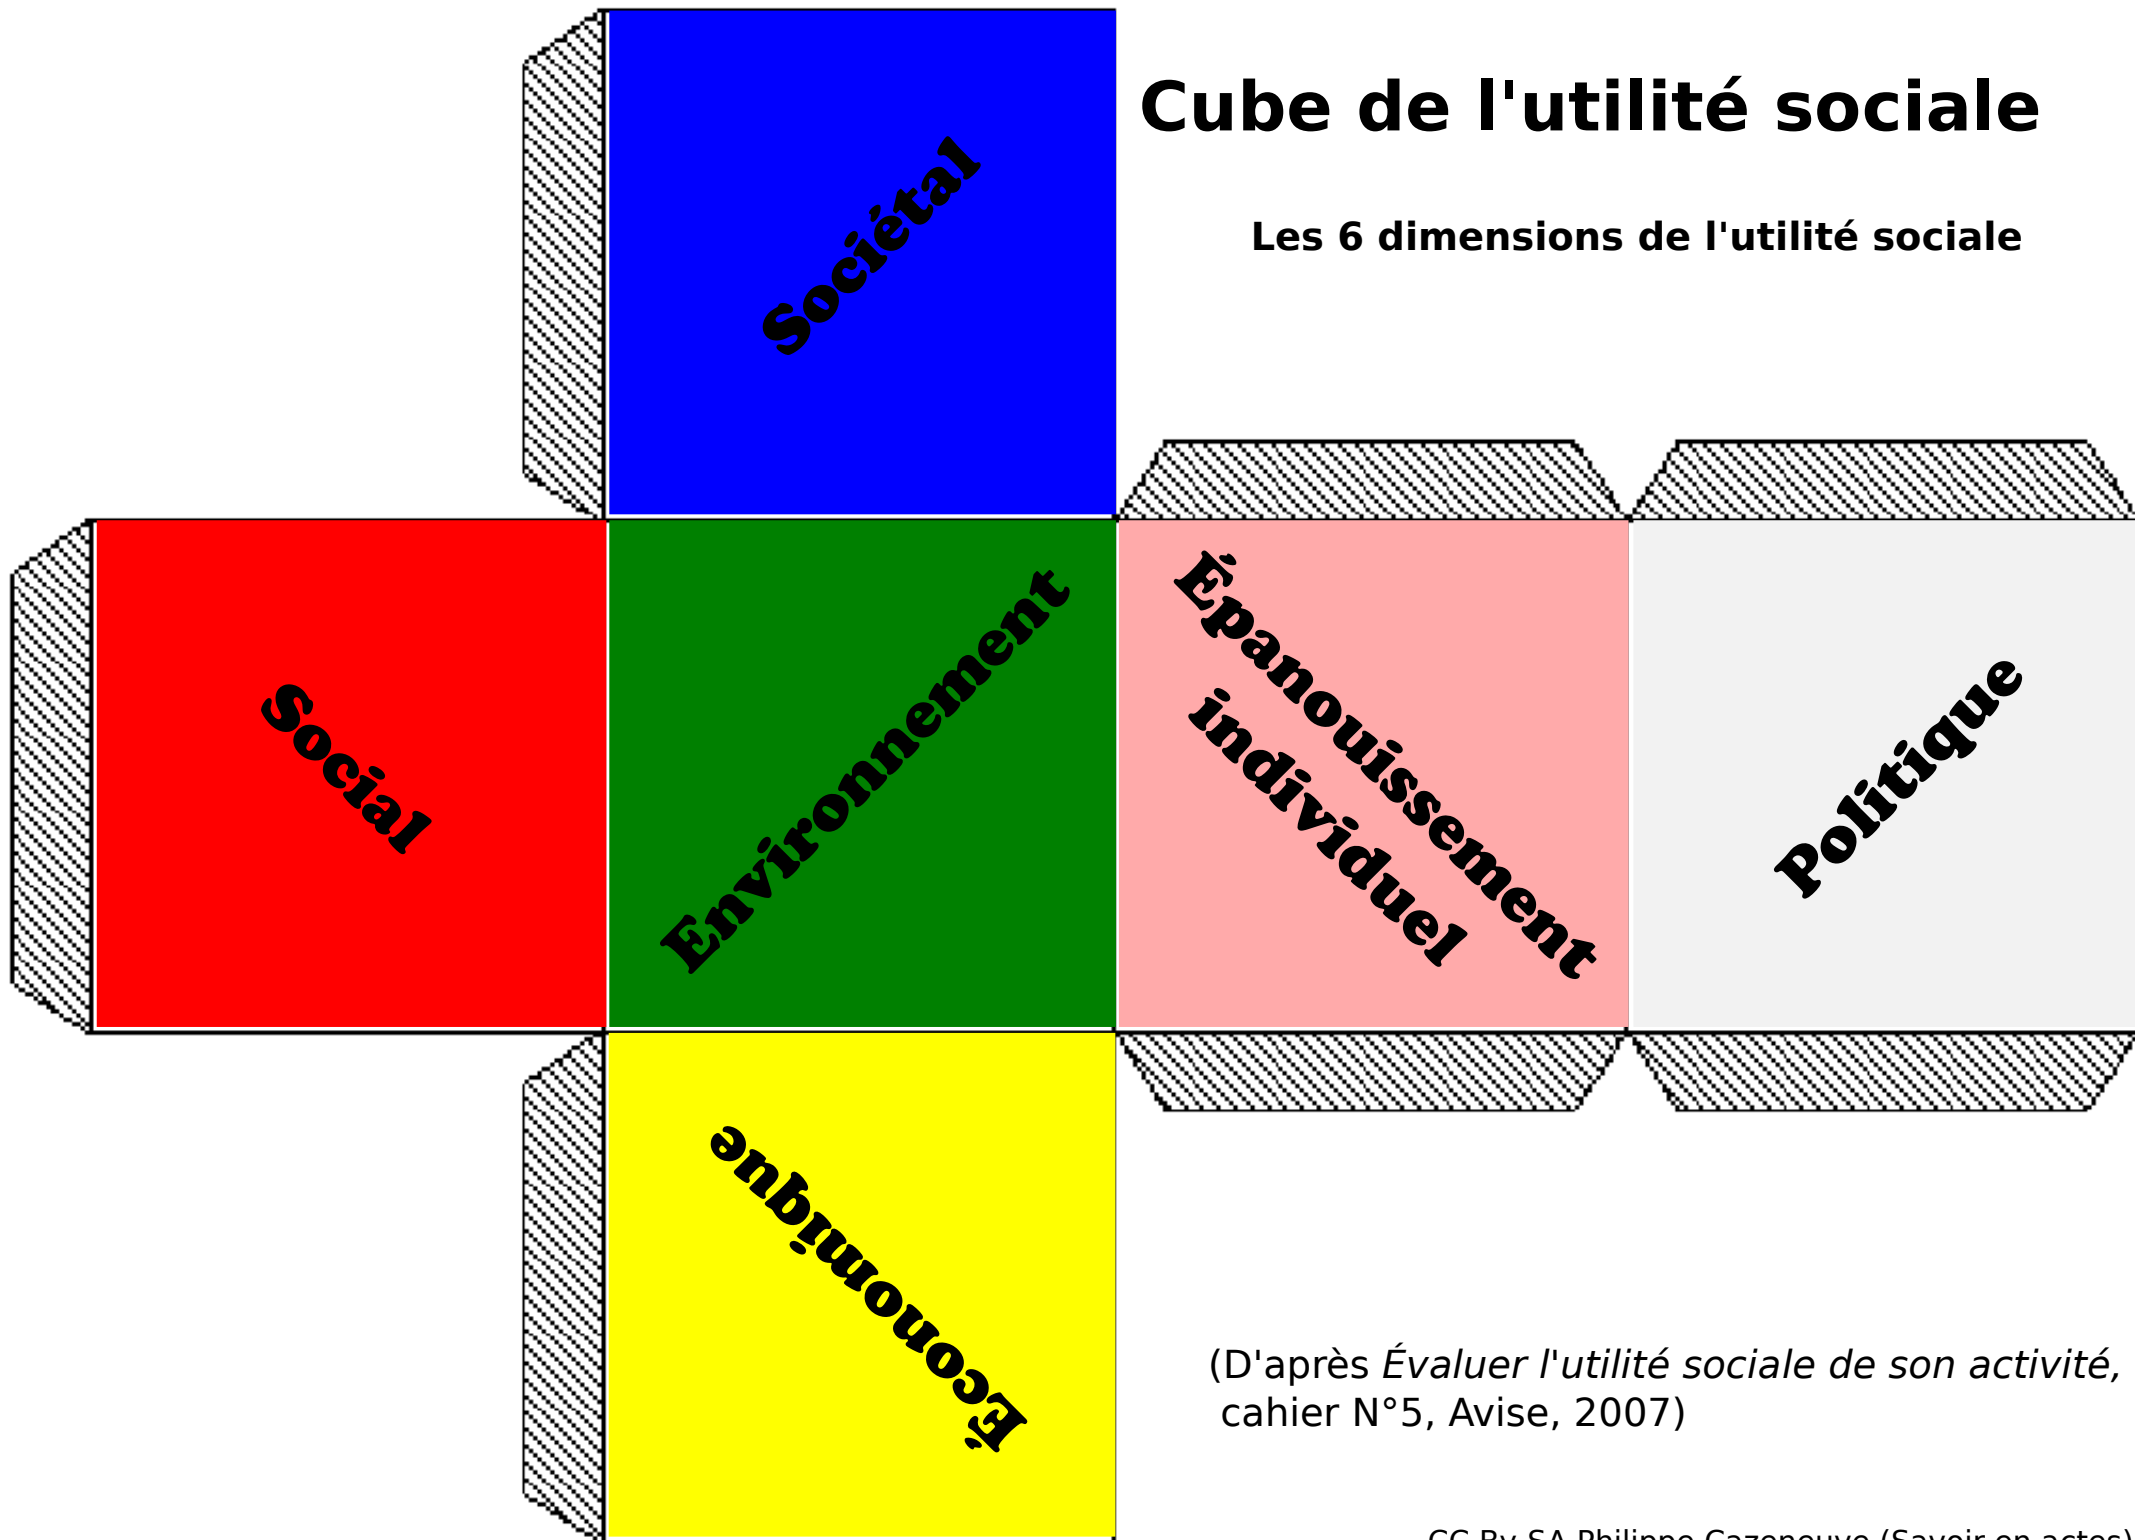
Cube de l'utilité sociale

Les 6 dimensions de l'utilité sociale

Sociétal

Social

Environnement

Épanouissement individuel

Politique

Économique

(D'après *Évaluer l'utilité sociale de son activité,* cahier N°5, Avise, 2007)

CC By SA Philippe Cazeneuve (Savoir en actes)